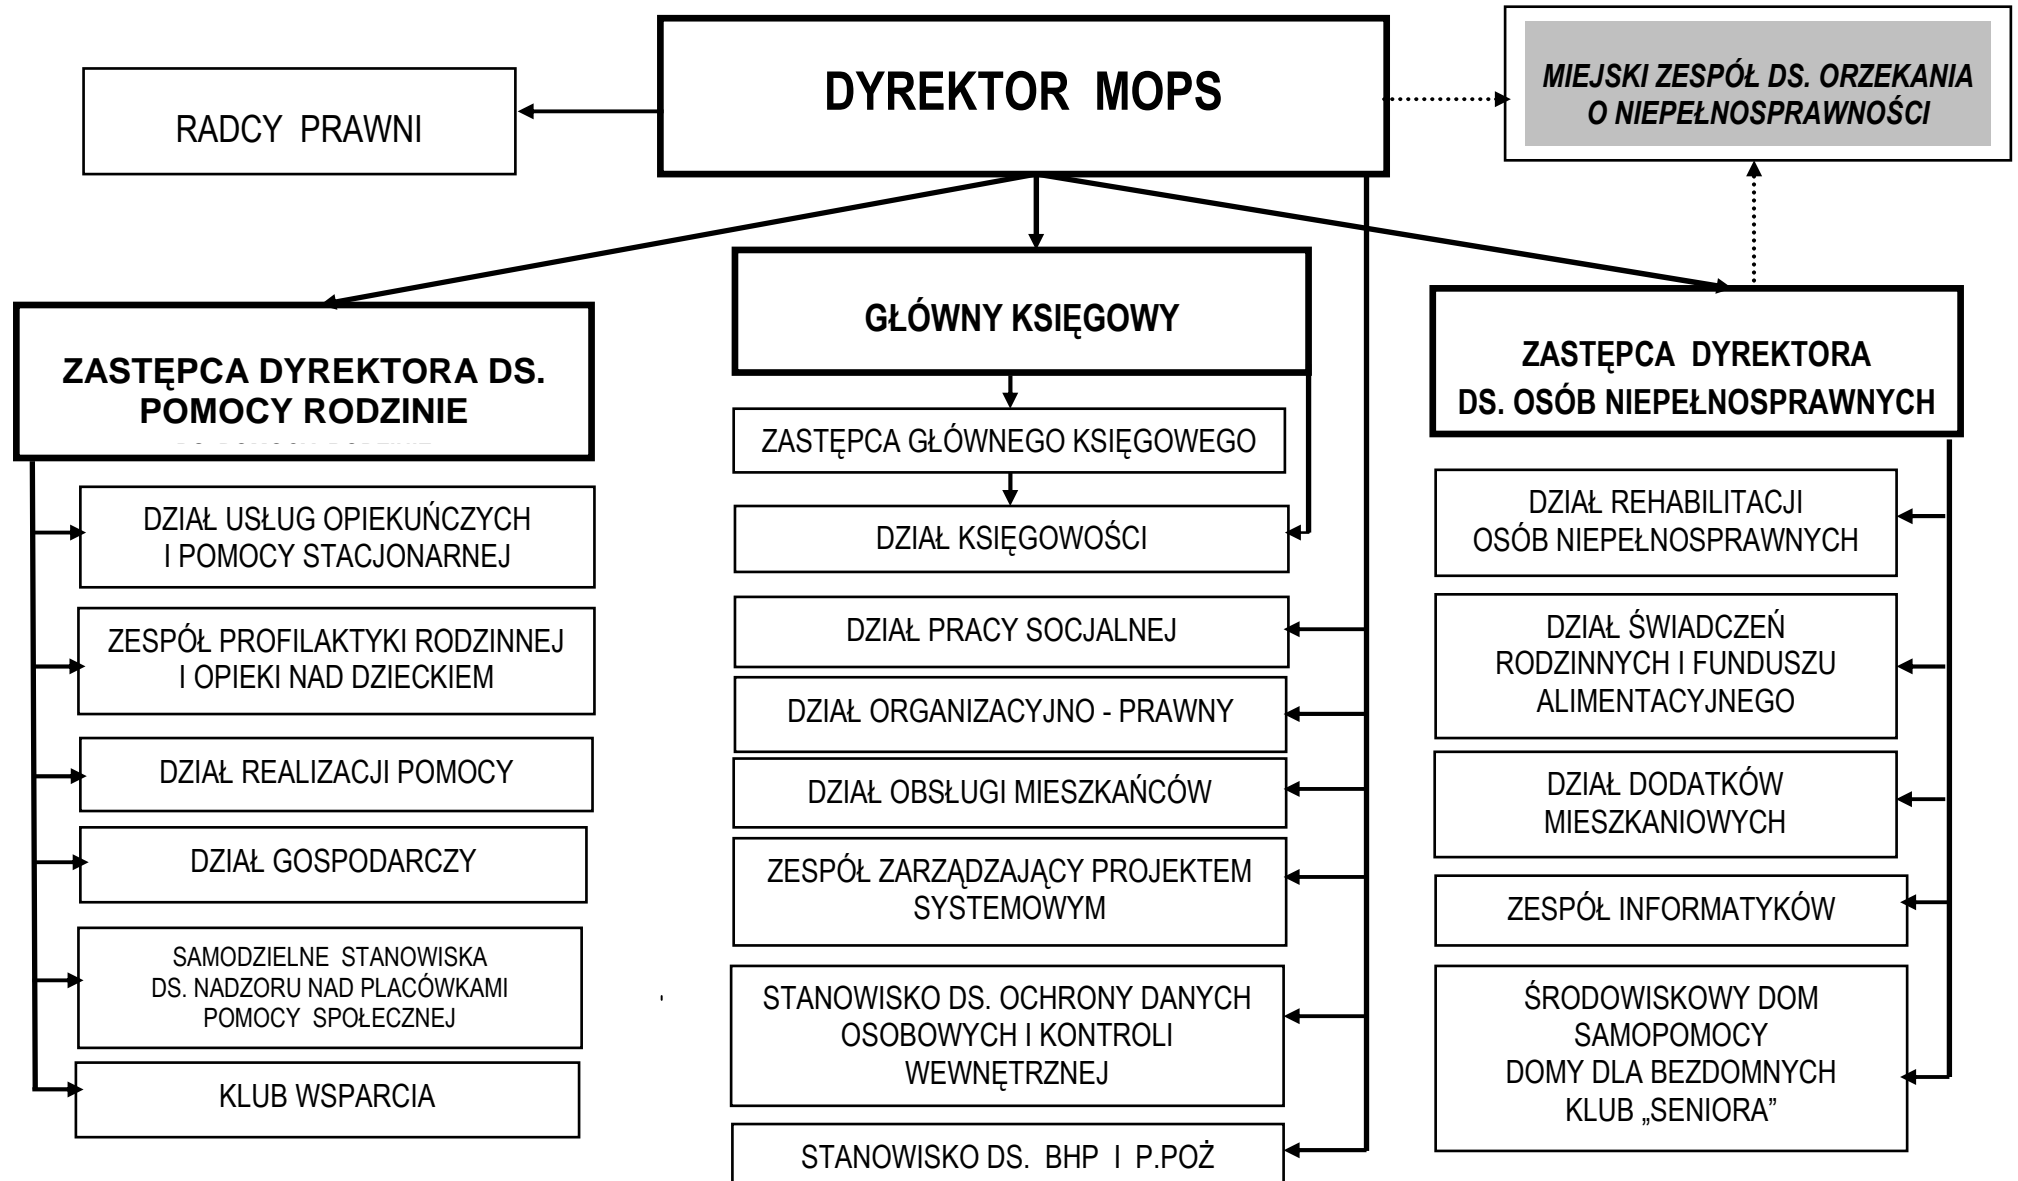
DYREKTOR MOPS

RADCY PRAWNI

MIEJSKI ZESPÓŁ DS. ORZEKANIA O NIEPEŁNOSPRAWNOŚCI

ZASTĘPCA DYREKTORA DS. POMOCY RODZINIE

DZIAŁ USŁUG OPIEKUŃCZYCH I POMOCY STACJONARNEJ

ZESPÓŁ PROFILAKTYKI RODZINNEJ I OPIEKI NAD DZIECKIEM

DZIAŁ REALIZACJI POMOCY

DZIAŁ GOSPODARCZY

SAMODZIELNE STANOWISKA DS. NADZORU NAD PLACÓWKAMI POMOCY SPOŁECZNEJ

KLUB WSPARCIA

GŁÓWNY KSIĘGOWY

ZASTĘPCA GŁÓWNEGO KSIĘGOWEGO

DZIAŁ KSIĘGOWOŚCI

DZIAŁ PRACY SOCJALNEJ

DZIAŁ ORGANIZACYJNO - PRAWNY

DZIAŁ OBSŁUGI MIESZKAŃCÓW

ZESPÓŁ ZARZĄDZAJĄCY PROJEKTEM SYSTEMOWYM

STANOWISKO DS. OCHRONY DANYCH OSOBOWYCH I KONTROLI WEWNĘTRZNEJ

STANOWISKO DS. BHP I P.POŻ

ZASTĘPCA DYREKTORA DS. OSÓB NIEPEŁNOSPRAWNYCH

DZIAŁ REHABILITACJI OSÓB NIEPEŁNOSPRAWNYCH

DZIAŁ ŚWIADCZEŃ RODZINNYCH I FUNDUSZU ALIMENTACYJNEGO

DZIAŁ DODATKÓW MIESZKANIOWYCH

ZESPÓŁ INFORMATYKÓW

ŚRODOWISKOWY DOM SAMOPOMOCY
DOMY DLA BEZDOMNYCH
KLUB „SENIORA”